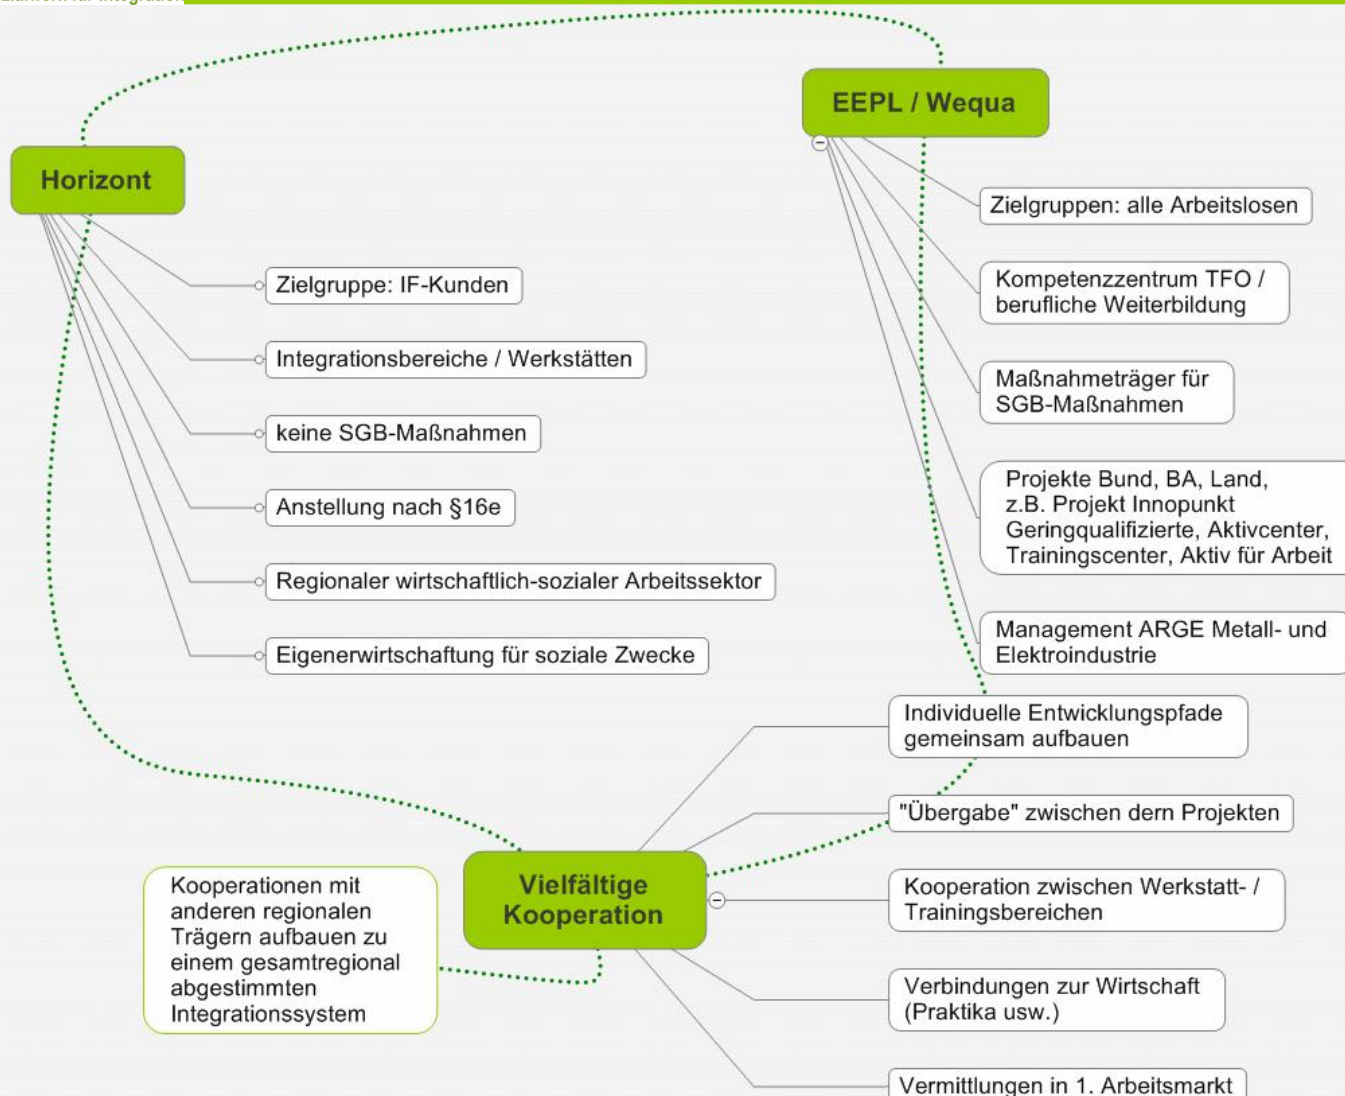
EEPL / Wequa

Horizont

Zielgruppen: alle Arbeitslosen

Kompetenzzentrum TFO / berufliche Weiterbildung

Zielgruppe: IF-Kunden

Integrationsbereiche / Werkstätten

Maßnahmeträger für SGB-Maßnahmen

keine SGB-Maßnahmen

Projekte Bund, BA, Land, z.B. Projekt Innopunkt Geringqualifizierte, Aktivcenter, Trainingscenter, Aktiv für Arbeit

Anstellung nach §16e

Regionaler wirtschaftlich-sozialer Arbeitssektor

Eigenerwirtschaftung für soziale Zwecke

Management ARGE Metall- und Elektroindustrie

Individuelle Entwicklungspfade gemeinsam aufbauen

"Übergabe" zwischen dern Projekten

Kooperationen mit anderen regionalen Trägern aufbauen zu einem gesamtregional abgestimmten Integrationssystem

Vielfältige Kooperation

Kooperation zwischen Werkstatt- / Trainingsbereichen

Verbindungen zur Wirtschaft (Praktika usw.)

Vermittlungen in 1. Arbeitsmarkt